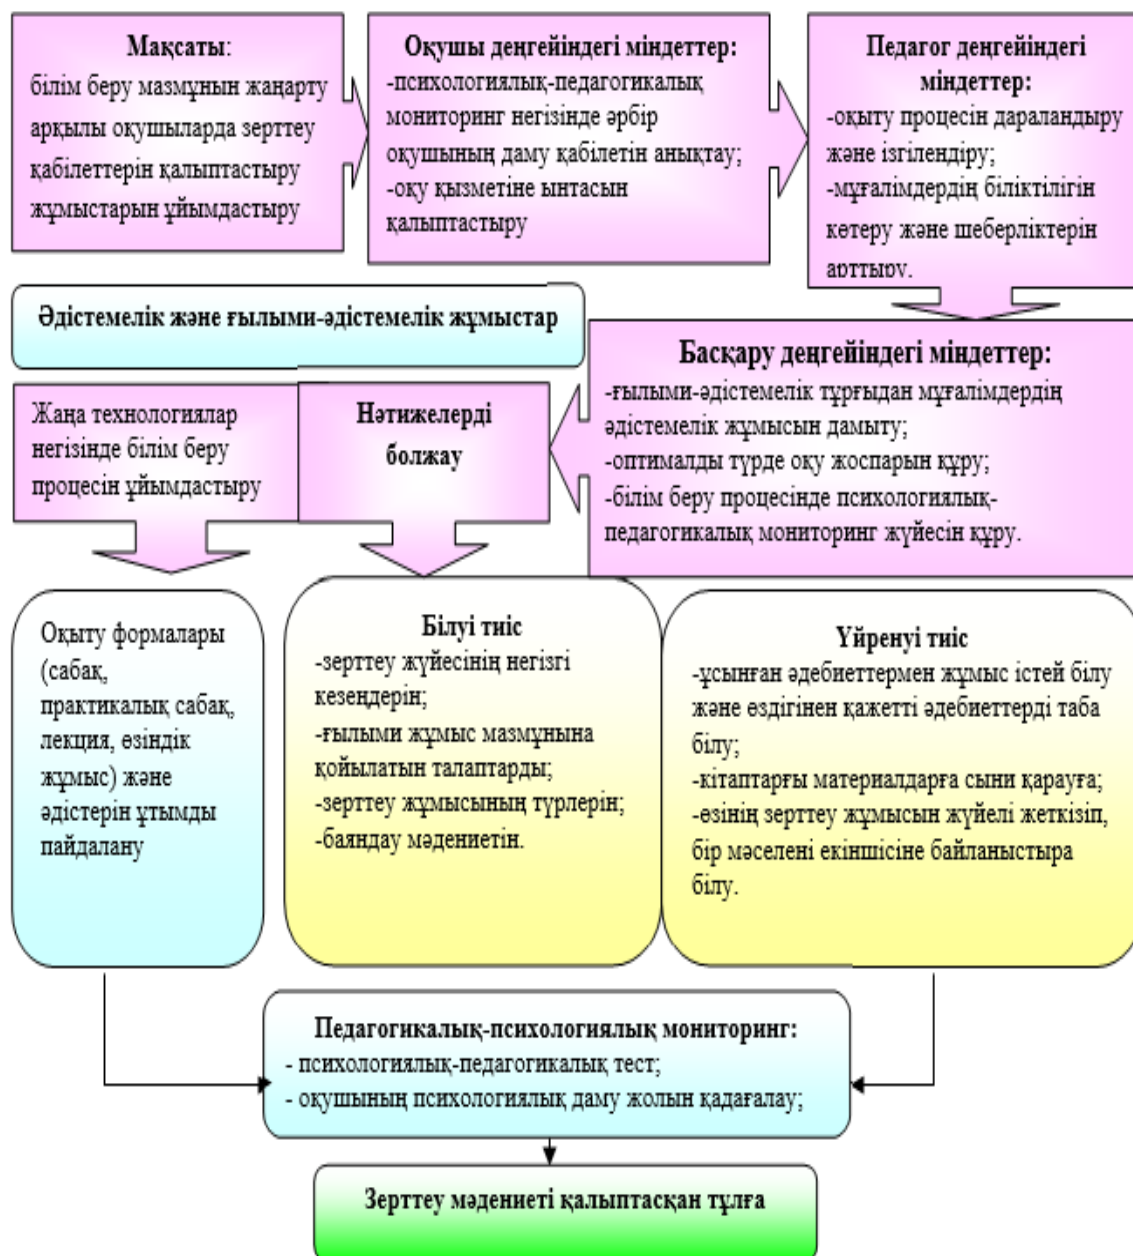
Мақсаты:
білім беру мазмұнын жаңарту арқылы оқушыларда зерттеу қабілеттерін қалыптастыру жұмыстарын ұйымдастыру

Оқушы деңгейіндегі міндеттер:
-психологиялық-педагогикалық мониторинг негізінде әрбір оқушының даму қабілетін анықтау;
-оқу қызметіне ынтасын қалыптастыру

Педагог деңгейіндегі міндеттер:
-оқыту процесін дараландыру және ізгілендіру;
-мұғалімдердің біліктілігін көтеру және шеберліктерін арттыру.

Әдістемелік және ғылыми-әдістемелік жұмыстар

Басқару деңгейіндегі міндеттер:
-ғылыми-әдістемелік тұрғыдан мұғалімдердің әдістемелік жұмысын дамыту;
-оптималды түрде оқу жоспарын құру;
-білім беру процесінде психологиялық-педагогикалық мониторинг жүйесін құру.

Жаңа технологиялар негізінде білім беру процесін ұйымдастыру

Нәтижелерді болжау

Оқыту формалары (сабақ, практикалық сабақ, лекция, өзіндік жұмыс) және әдістерін ұтымды пайдалану

Білуі тиіс
-зерттеу жүйесінің негізгі кезеңдерін;
-ғылыми жұмыс мазмұнына қойылатын талаптарды;
-зерттеу жұмысының түрлерін;
-баяндау мәдениетін.

Үйренуі тиіс
-ұсынған әдебиеттермен жұмыс істей білу және өздігінен қажетті әдебиеттерді таба білу;
-кітаптарғы материалдарға сыни карауға;
-өзінің зерттеу жұмысын жүйелі жеткізіп, бір мәселені екіншісіне байланыстыра білу.

Педагогикалық-психологиялық мониторинг:
- психологиялық-педагогикалық тест;
- оқушының психологиялық даму жолын қадағалау;

Зерттеу мәдениеті қалыптасқан тұлға